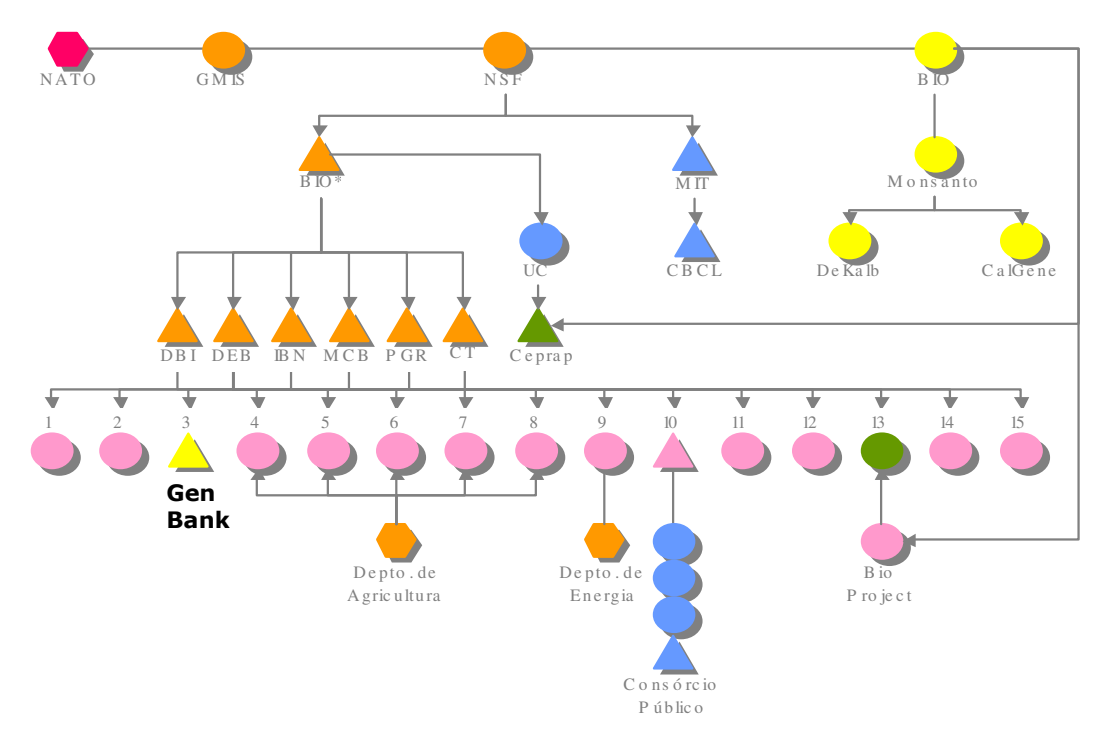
NATO

GMIS

NSF

BIO

BIO*

MIT

Monsanto

UC

CBCL

DeKalb

CalGene

DBI

DEB

IBN

MCB

PGR

CT

Ceprap

1

2

3

4

5

6

7

8

9

10

11

12

13

14

15

Gen Bank

Depto. de Agricultura

Depto. de Energia

Bio Project

Consórcio Público